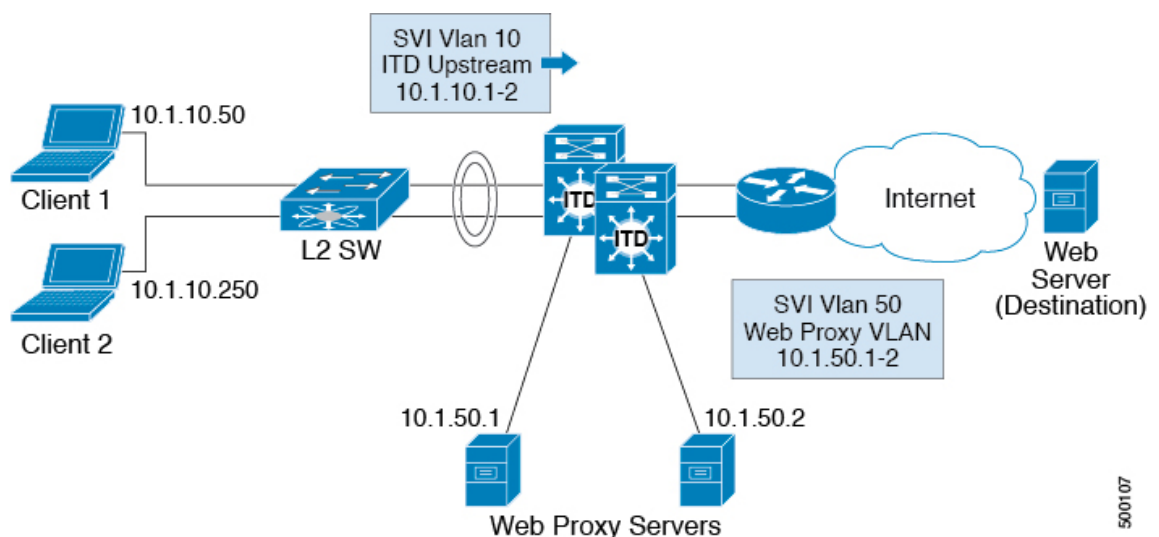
SVI Vlan 10
ITD Upstream
10.1.10.1-2

10.1.10.50

Client 1

10.1.10.250

Client 2

L2 SW

ITD

ITD

Internet

Web
Server
(Destination)

SVI Vlan 50
Web Proxy VLAN
10.1.50.1-2

10.1.50.1

10.1.50.2

Web Proxy Servers

500107